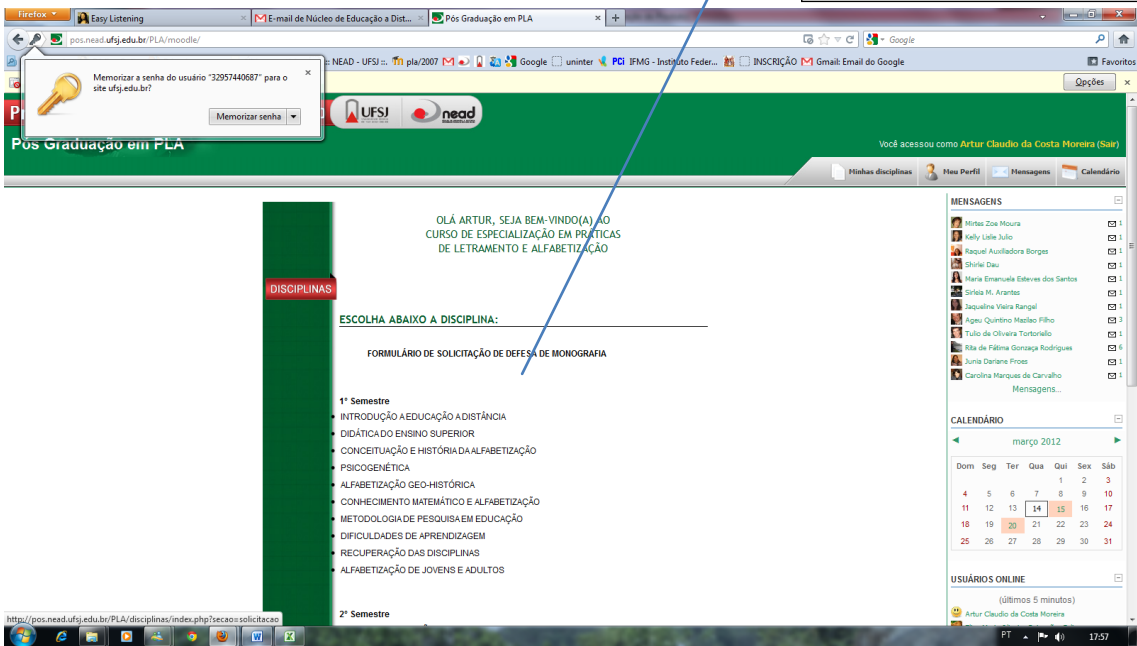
Firefox | Easy Listening | E-mail de Núcleo de Educação a Dist... | Pós Graduação em PLA | +

pos.nead.ufsj.edu.br/PLA/moodle/

Google

Memorizar a senha do usuário "32957440687" para o site ufsj.edu.br?

Memorizar senha

:: NEAD - UFSJ :: pla/2007 Google uninter PCi IFMG - Instituto Feder... INSCRIÇÃO Gmail: Email do Google Favoritos

Opções

UFSJ nead

Pós Graduação em PLA

Você acessou como Artur Claudio da Costa Moreira (Sair)

Minhas disciplinas | Meu Perfil | Mensagens | Calendário

OLÁ ARTUR, SEJA BEM-VINDO(A) AO CURSO DE ESPECIALIZAÇÃO EM PRÁTICAS DE LETRAMENTO E ALFABETIZAÇÃO

DISCIPLINAS

ESCOLHA ABAIXO A DISCIPLINA:

FORMULÁRIO DE SOLICITAÇÃO DE DEFESA DE MONOGRAFIA

1° Semestre
INTRODUÇÃO A EDUCAÇÃO A DISTÂNCIA
DIDÁTICA DO ENSINO SUPERIOR
CONCEITUAÇÃO E HISTÓRIA DA ALFABETIZAÇÃO
PSICOGENÉTICA
ALFABETIZAÇÃO GEO-HISTÓRICA
CONHECIMENTO MATEMÁTICO E ALFABETIZAÇÃO
METODOLOGIA DE PESQUISA EM EDUCAÇÃO
DIFICULDADES DE APRENDIZAGEM
RECUPERAÇÃO DAS DISCIPLINAS
ALFABETIZAÇÃO DE JOVENS E ADULTOS

2° Semestre

MENSAGENS
Mirtes Zoe Moura 1
Kelly Lisile Julio 1
Raquel Auxiliadora Borges 1
Shirlei Dau 1
Maria Emanuela Esteves dos Santos 1
Sirleia M. Arantes 1
Jaqueline Vieira Rangel 1
Ageu Quintino Mazilao Filho 3
Tulio de Oliveira Tortoriello 1
Rita de Fátima Gonzaga Rodrigues 6
Junia Dariane Froes 1
Carolina Marques de Carvalho 1
Mensagens...

CALENDÁRIO
março 2012

| Dom | Seg | Ter | Qua | Qui | Sex | Sáb |
|---|---|---|---|---|---|---|
| | | | | 1 | 2 | 3 |
| 4 | 5 | 6 | 7 | 8 | 9 | 10 |
| 11 | 12 | 13 | 14 | 15 | 16 | 17 |
| 18 | 19 | 20 | 21 | 22 | 23 | 24 |
| 25 | 26 | 27 | 28 | 29 | 30 | 31 |

USUÁRIOS ONLINE
(últimos 5 minutos)
Artur Claudio da Costa Moreira

http://pos.nead.ufsj.edu.br/PLA/disciplinas/index.php?secao=solicitacao

PT 17:57